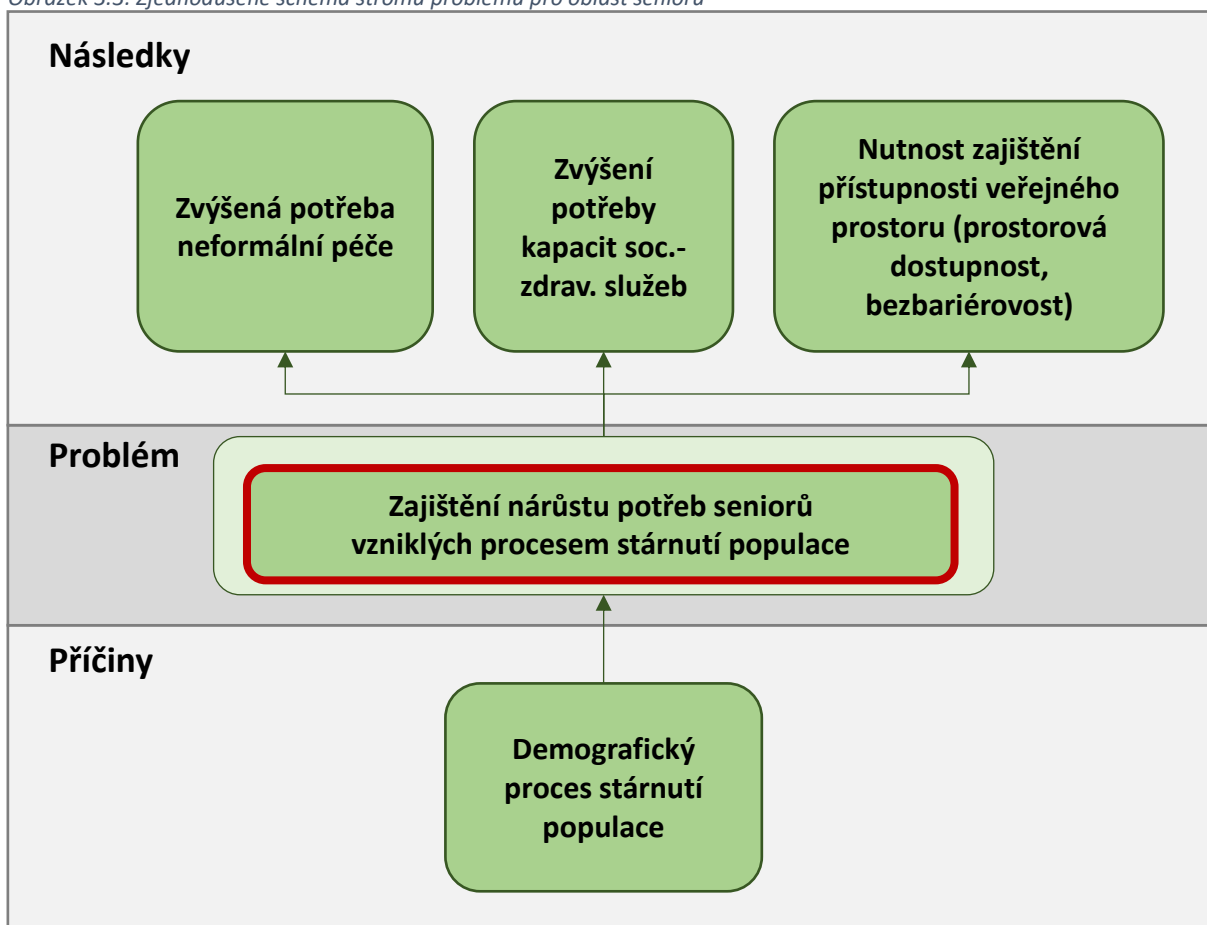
Obrázek 3.3: Zjednodušené schéma stromu problémů pro oblast seniorů

Následky

Zvýšená potřeba neformální péče

Zvýšení potřeby kapacit soc.-zdrav. služeb

Nutnost zajištění přístupnosti veřejného prostoru (prostorová dostupnost, bezbariérovost)

Problém

Zajištění nárůstu potřeb seniorů vzniklých procesem stárnutí populace

Příčiny

Demografický proces stárnutí populace